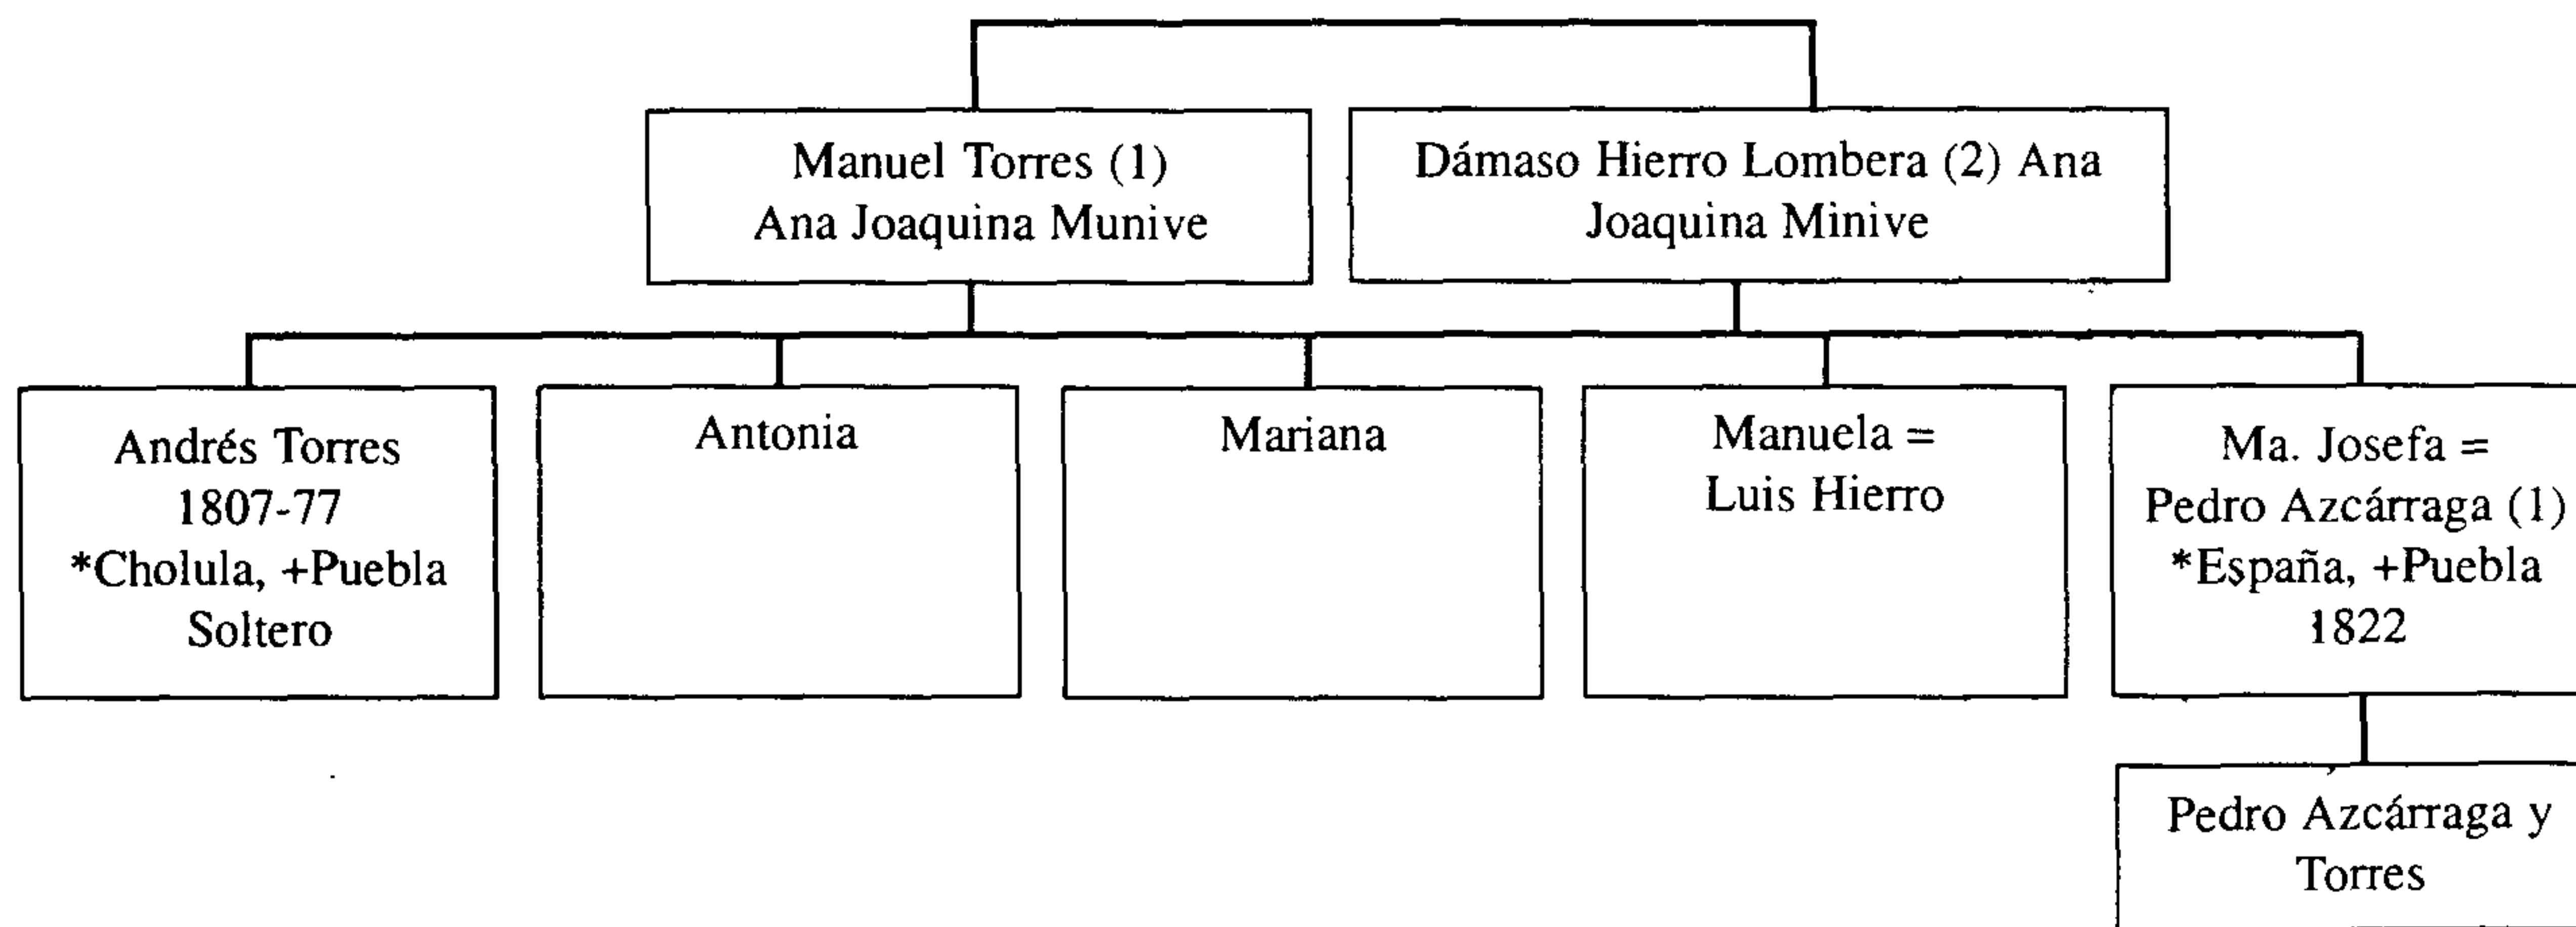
Manuel Torres (1)
Ana Joaquina Munive

Dámaso Hierro Lombera (2) Ana Joaquina Minive

Andrés Torres
1807-77
*Cholula, +Puebla
Soltero

Antonia

Mariana

Manuela =
Luis Hierro

Ma. Josefa =
Pedro Azcárraga (1)
*España, +Puebla
1822

Pedro Azcárraga y Torres